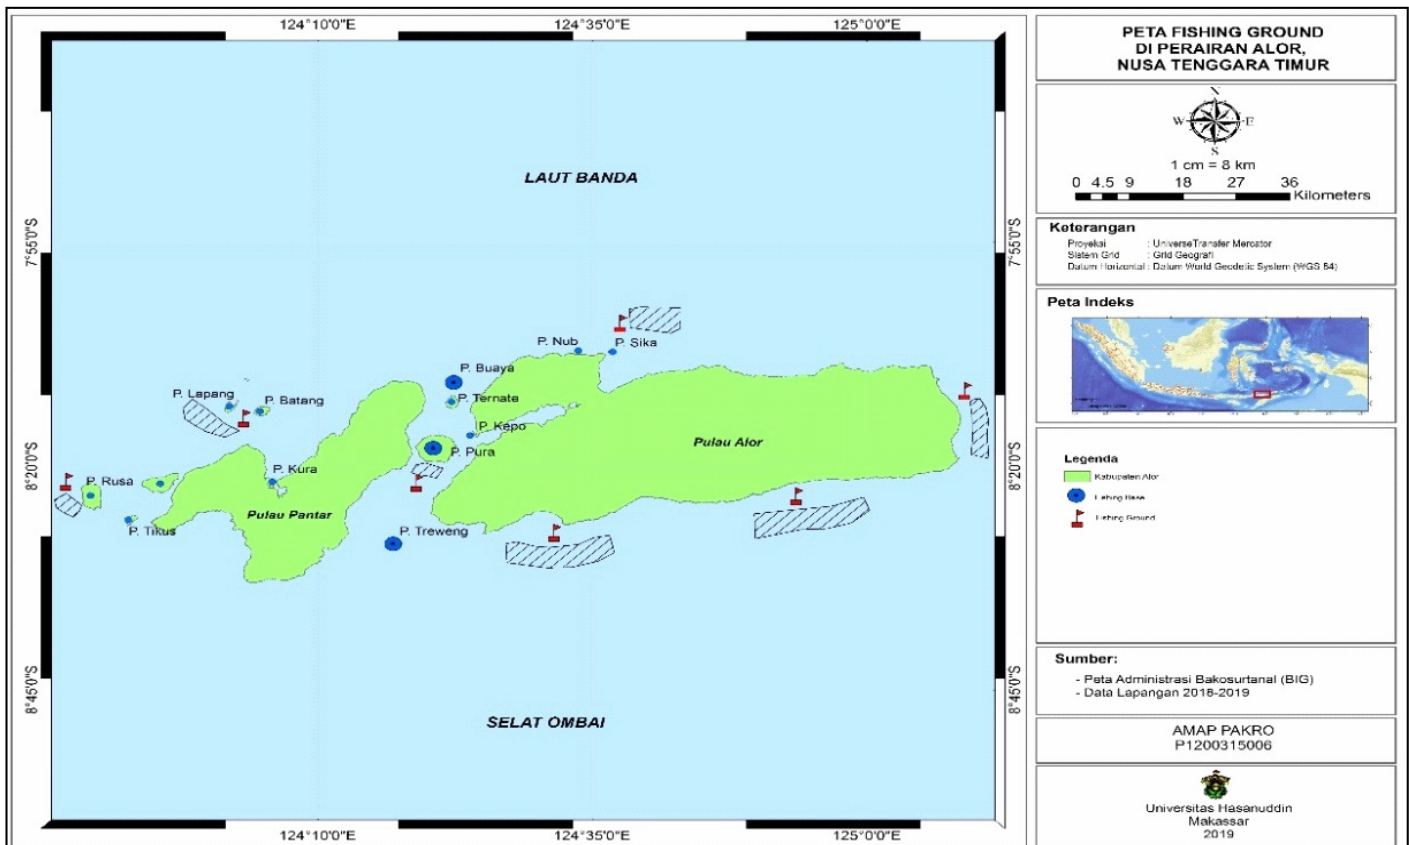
124°10'0"E
124°35'0"E
125°0'0"E

7°55'0"S
8°20'0"S
8°45'0"S

LAUT BANDA

P. Nub
P. Sika
P. Buaya
P. Ternate
P. Lapang
P. Batang
P. Kepo
P. Pura
Pulau Alor
P. Kura
P. Rusa
Pulau Pantar
P. Tikus
P. Treweng

SELAT OMBAI

124°10'0"E
124°35'0"E
125°0'0"E

7°55'0"S
8°20'0"S
8°45'0"S

PETA FISHING GROUND
DI PERAIRAN ALOR,
NUSA TENGGARA TIMUR

N
W E
S
1 cm = 8 km
0 4.5 9 18 27 36
Kilometers

Keterangan
Proyeksi : UniverseTransfer Mercator
Sistem Grid : Grid Geografi
Datum Horizontal : Datum World Geodetic System (WGS 84)

Peta Indeks

Legenda
Kabupaten Alor
Fishing Base
Fishing Ground

Sumber:
- Peta Administrasi Bakosurtanal (BIG)
- Data Lapangan 2018-2019

AMAP PAKRO
P1200315006

Universitas Hasanuddin
Makassar
2019